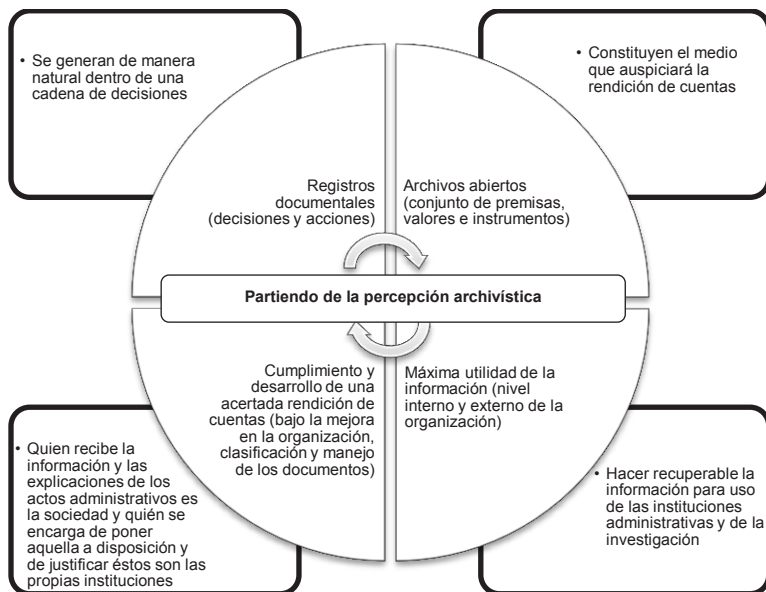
• Se generan de manera natural dentro de una cadena de decisiones

• Constituyen el medio que auspiciará la rendición de cuentas

Registros documentales (decisiones y acciones)

Archivos abiertos (conjunto de premisas, valores e instrumentos)

Partiendo de la percepción archivística

Cumplimiento y desarrollo de una acertada rendición de cuentas (bajo la mejora en la organización, clasificación y manejo de los documentos)

Máxima utilidad de la información (nivel interno y externo de la organización)

• Quien recibe la información y las explicaciones de los actos administrativos es la sociedad y quién se encarga de poner aquella a disposición y de justificar éstos son las propias instituciones

• Hacer recuperable la información para uso de las instituciones administrativas y de la investigación